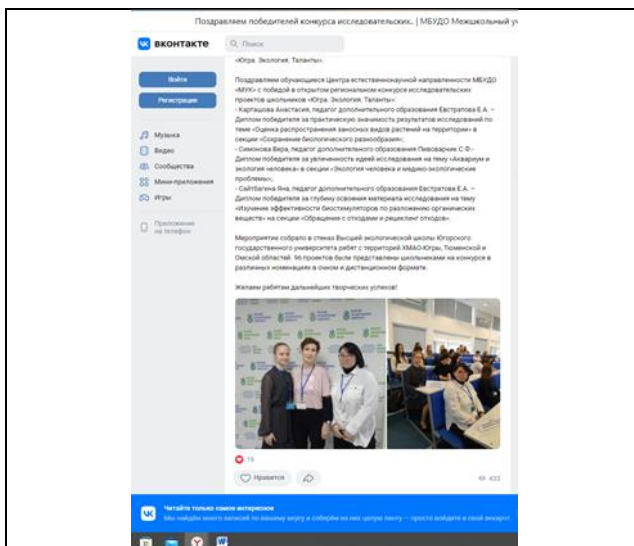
Поздравляем победителей конкурса исследовательских... | МБУДО Межшкольный у

ВКОНТАКТЕ

Поиск

Войти

Регистрация

Музыка

Видео

Сообщества

Мини-приложения

Игры

Приложение на телефон

«Югра. Экология. Таланты».

Поздравляем обучающихся Центра естественнонаучной направленности МБУДО «МУК» с победой в открытом региональном конкурсе исследовательских проектов школьников «Югра. Экология. Таланты»:
- Карташова Анастасия, педагог дополнительного образования Евстратова Е.А. – Диплом победителя за практическую значимость результатов исследований по теме «Оценка распространения заносных видов растений на территории» в секции «Сохранение биологического разнообразия»;
- Симонова Вера, педагог дополнительного образования Пивоварчик С.Ф.- Диплом победителя за увлеченность идеей исследования на тему «Аквариум и экология человека» в секции «Экология человека и медико-экологические проблемы»;
- Сайтбагена Яна, педагог дополнительного образования Евстратова Е.А. – Диплом победителя за глубину освоения материала исследования на тему «Изучение эффективности биостимуляторов по разложению органических веществ» на секции «Обращение с отходами и рециклинг отходов».

Мероприятие собрало в стенах Высшей экологической школы Югорского государственного университета ребят с территорий ХМАО-Югры, Тюменской и Омской областей. 96 проектов были представлены школьниками на конкурсе в различных номинациях в очном и дистанционном формате.

Желаем ребятам дальнейших творческих успехов!

19

Нравится

433

Читайте только самое интересное

Мы найдём много записей по вашему вкусу и соберём из них целую ленту — просто войдите в свой аккаунт.